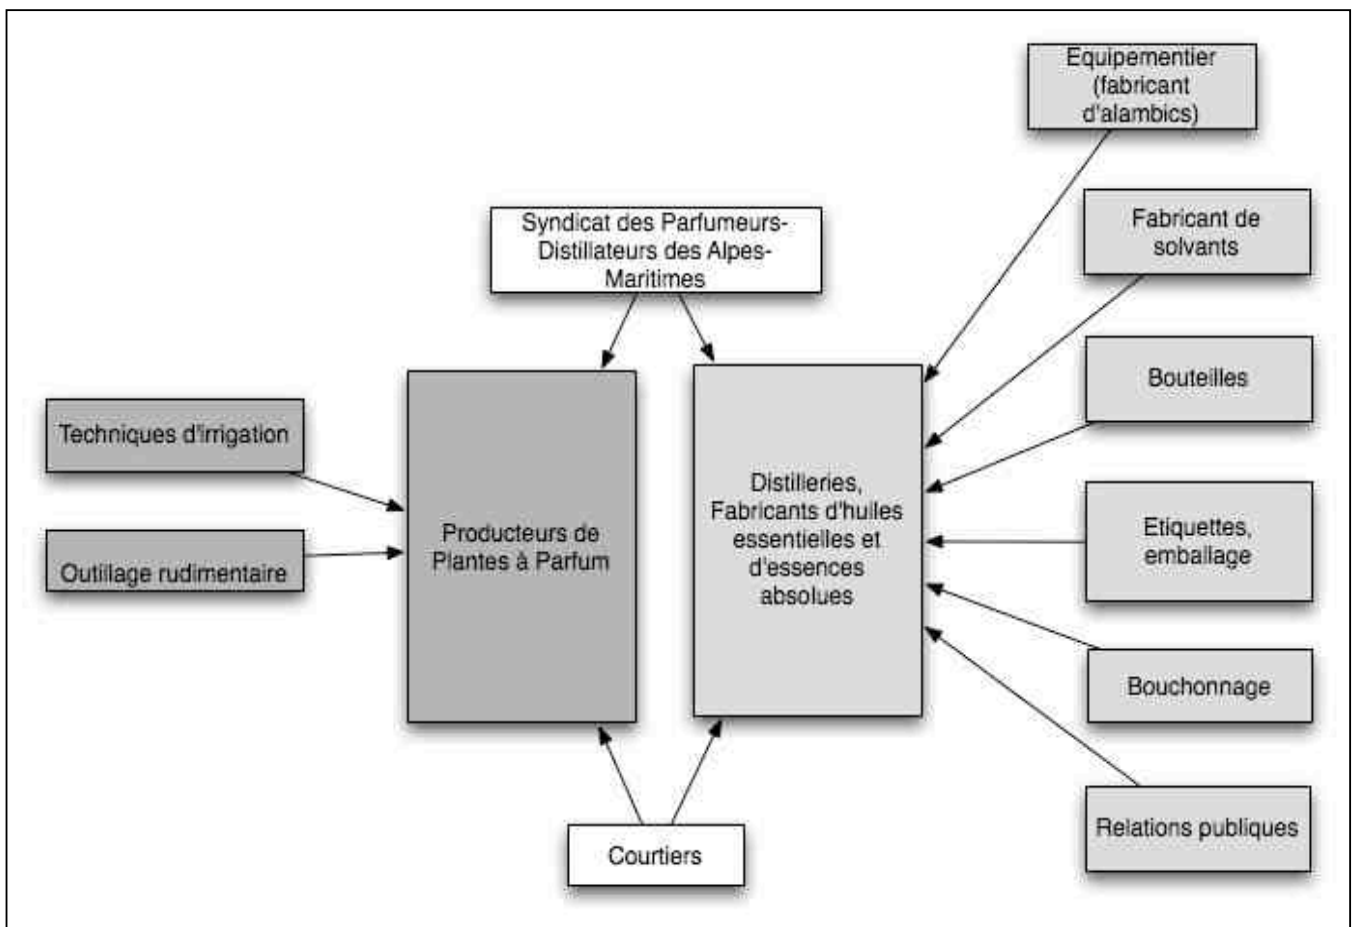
Equipementier (fabricant d'alambics)

Syndicat des Parfumeurs-Distillateurs des Alpes-Maritimes

Fabricant de solvants

Bouteilles

Techniques d'irrigation

Outillage rudimentaire

Producteurs de Plantes à Parfum

Distilleries, Fabricants d'huiles essentielles et d'essences absolues

Etiquettes, emballage

Bouchonnage

Relations publiques

Courtiers